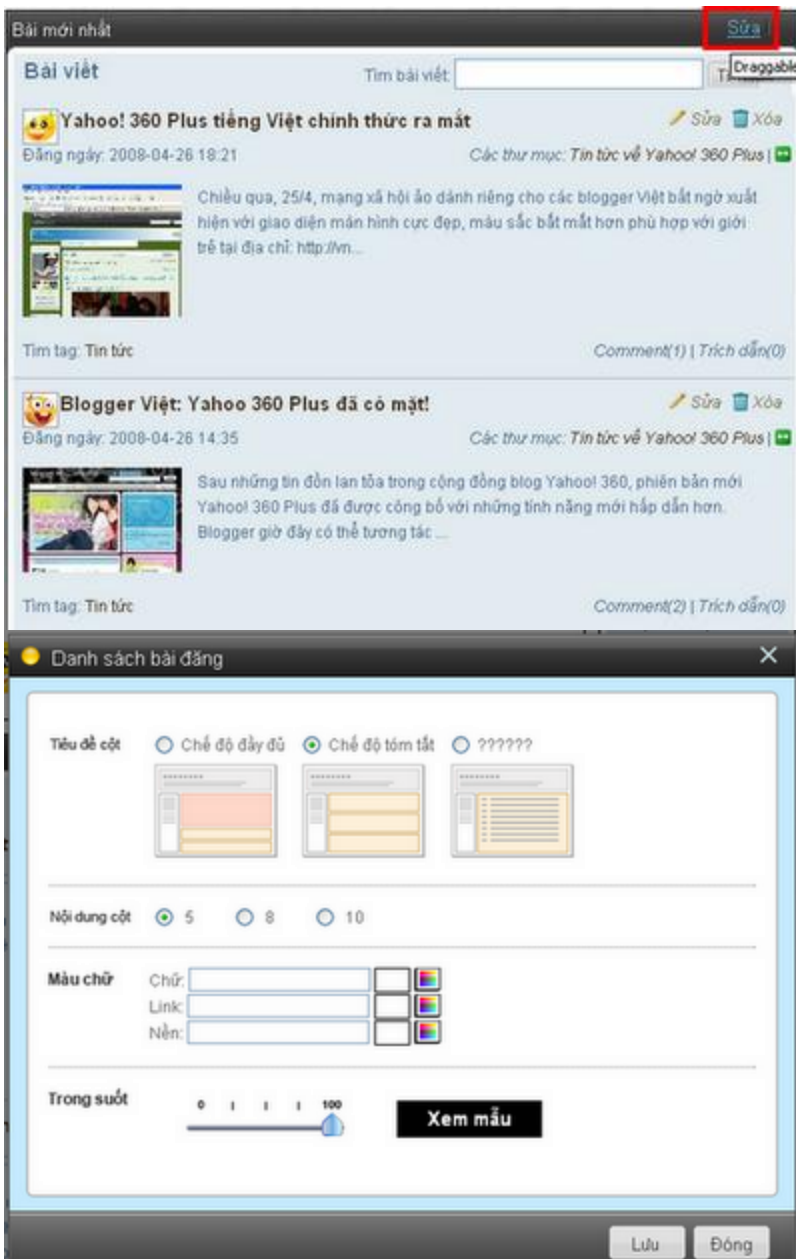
Bài mới nhất

Sửa

Draggable

Bài viết

Tìm bài viết:

Tì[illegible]

Yahoo! 360 Plus tiếng Việt chính thức ra mắt

Sửa Xóa

Đăng ngày: 2008-04-26 18:21

Các thư mục: Tin tức về Yahoo! 360 Plus |

Chiều qua, 25/4, mạng xã hội ảo dành riêng cho các blogger Việt bất ngờ xuất hiện với giao diện màn hình cực đẹp, màu sắc bắt mắt hơn phù hợp với giới trẻ tại địa chỉ: http://vn...

Tìm tag: Tin tức

Comment(1) | Trích dẫn(0)

Blogger Việt: Yahoo 360 Plus đã có mặt!

Sửa Xóa

Đăng ngày: 2008-04-26 14:35

Các thư mục: Tin tức về Yahoo! 360 Plus |

Sau những tin đồn lan tỏa trong cộng đồng blog Yahoo! 360, phiên bản mới Yahoo! 360 Plus đã được công bố với những tính năng mới hấp dẫn hơn. Blogger giờ đây có thể tương tác ...

Tìm tag: Tin tức

Comment(2) | Trích dẫn(0)

Danh sách bài đăng

Tiêu đề cột

Chế độ đầy đủ

Chế độ tóm tắt

??????

Nội dung cột

5

8

10

Màu chữ

Chữ:

Link:

Nền:

Trong suốt

0

100

Xem mẫu

Lưu

Đóng